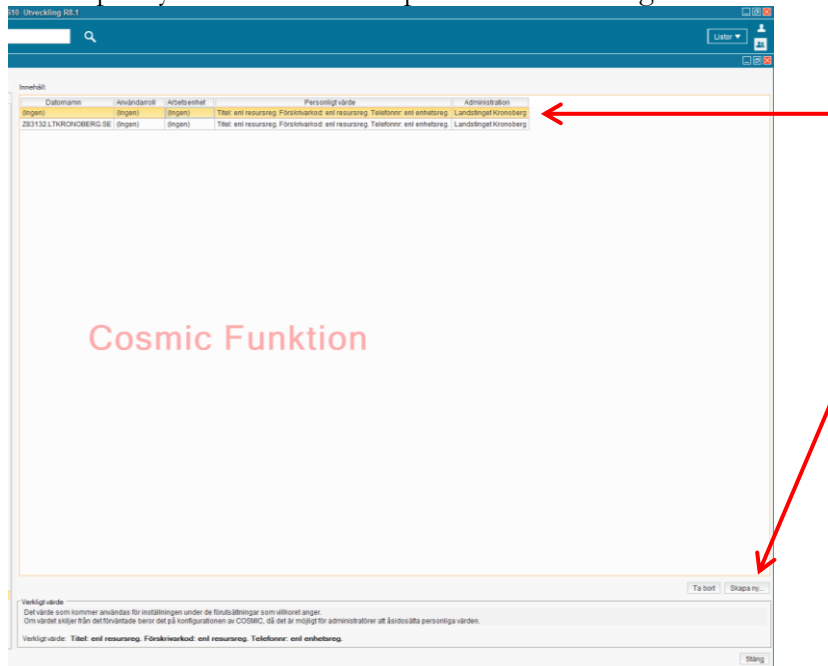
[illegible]10 Utveckling R8.1

Listor ▼

Innehåll:

| Datornamn | Användarroll | Arbetsenhet | Personligt värde | Administration |
|---|---|---|---|---|
| (Ingen) | (Ingen) | (Ingen) | Titel: enl resursreg. Förskrivarkod: enl resursreg. Telefonnr: enl enhetsreg. | Landstinget Kronoberg |
| Z83132.LTKRONOBERG.SE | (Ingen) | (Ingen) | Titel: enl resursreg. Förskrivarkod: enl resursreg. Telefonnr: enl enhetsreg. | Landstinget Kronoberg |

Cosmic Funktion

Ta bort

Skapa ny...

Verkligt värde

Det värde som kommer användas för inställningen under de förutsättningar som villkoret anger.
Om värdet skiljer från det förväntade beror det på konfigurationen av COSMIC, då det är möjligt för administratörer att åsidosätta personliga värden.

Verkligt värde: Titel: enl resursreg. Förskrivarkod: enl resursreg. Telefonnr: enl enhetsreg.

Stäng